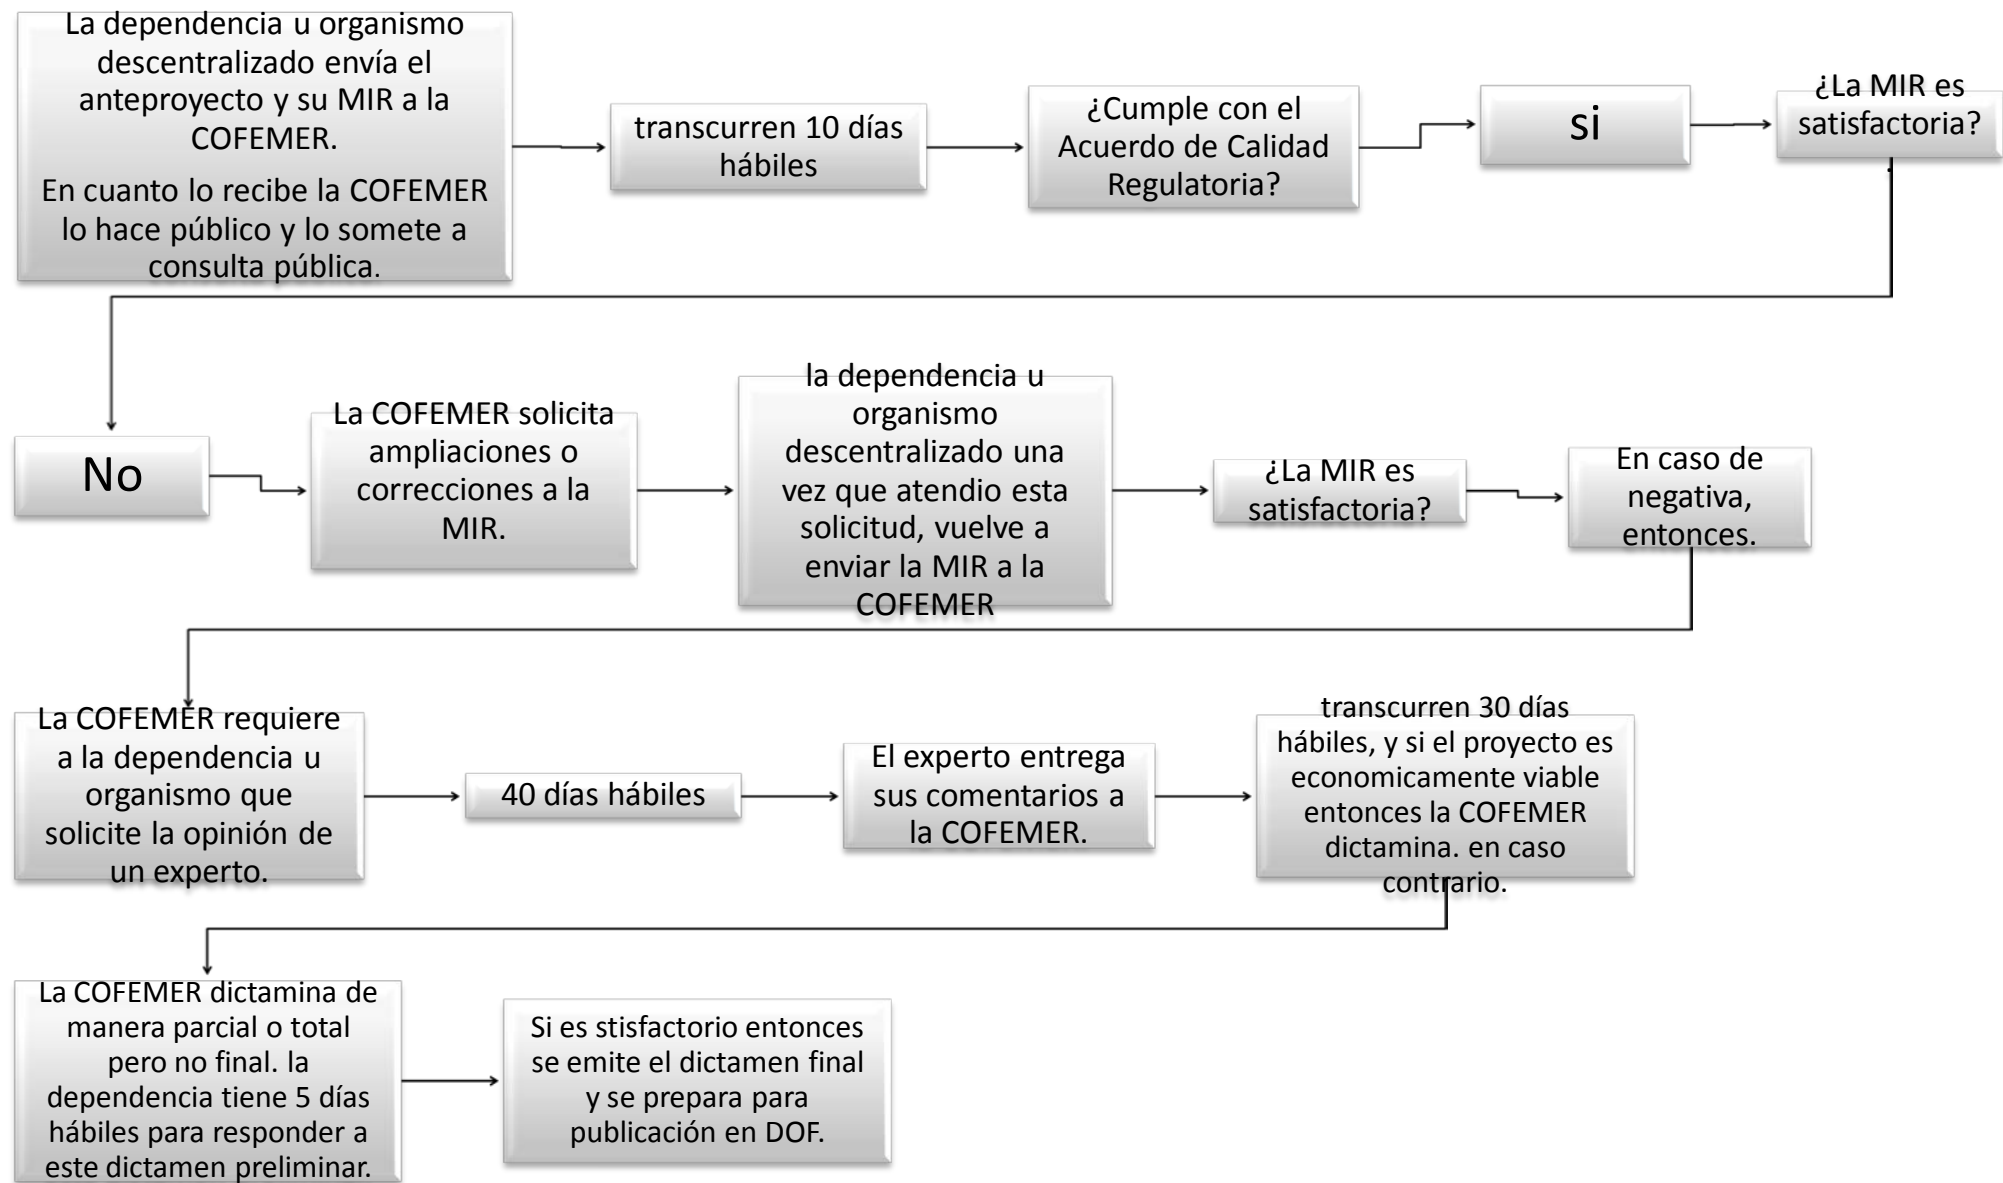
La dependencia u organismo descentralizado envía el anteproyecto y su MIR a la COFEMER.

En cuanto lo recibe la COFEMER lo hace público y lo somete a consulta pública.

transcurren 10 días hábiles

¿Cumple con el Acuerdo de Calidad Regulatoria?

si

¿La MIR es satisfactoria?

No

La COFEMER solicita ampliaciones o correcciones a la MIR.

la dependencia u organismo descentralizado una vez que atendio esta solicitud, vuelve a enviar la MIR a la COFEMER

¿La MIR es satisfactoria?

En caso de negativa, entonces.

La COFEMER requiere a la dependencia u organismo que solicite la opinión de un experto.

40 días hábiles

El experto entrega sus comentarios a la COFEMER.

transcurren 30 días hábiles, y si el proyecto es economicamente viable entonces la COFEMER dictamina. en caso contrario.

La COFEMER dictamina de manera parcial o total pero no final. la dependencia tiene 5 días hábiles para responder a este dictamen preliminar.

Si es stisfactorio entonces se emite el dictamen final y se prepara para publicación en DOF.